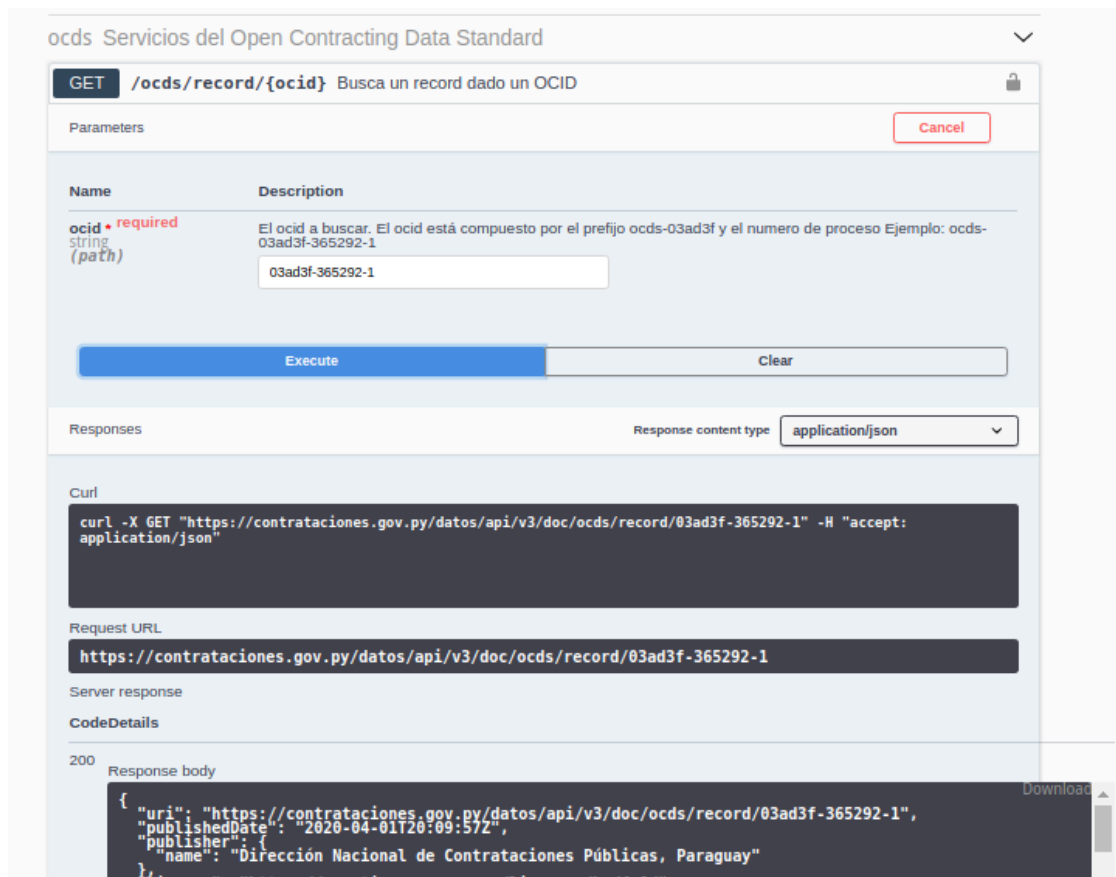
ocds Servicios del Open Contracting Data Standard

GET /ocds/record/{ocid} Busca un record dado un OCID

Parameters

Cancel

| Name | Description |
|---|---|
| ocid * required string (path) | El ocid a buscar. El ocid está compuesto por el prefijo ocds-03ad3f y el numero de proceso Ejemplo: ocds-03ad3f-365292-1 03ad3f-365292-1 |

Execute

Clear

Responses

Response content type application/json

Curl

curl -X GET "https://contrataciones.gov.py/datos/api/v3/doc/ocds/record/03ad3f-365292-1" -H "accept: application/json"

Request URL

https://contrataciones.gov.py/datos/api/v3/doc/ocds/record/03ad3f-365292-1

Server response

CodeDetails

200

Response body

Download

{
"uri": "https://contrataciones.gov.py/datos/api/v3/doc/ocds/record/03ad3f-365292-1",
"publishedDate": "2020-04-01T20:09:57Z",
"publisher": {
"name": "Dirección Nacional de Contrataciones Públicas, Paraguay"
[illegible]